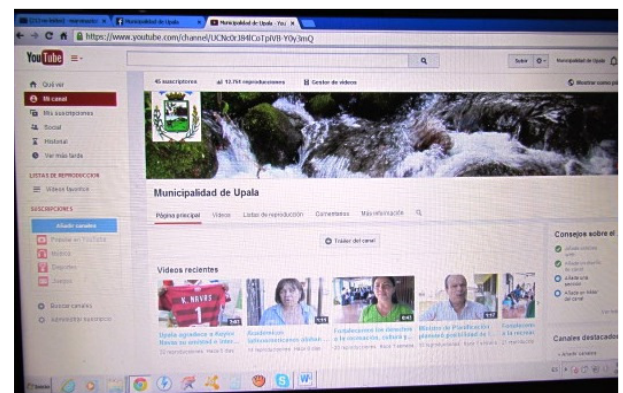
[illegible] | Municipalidad de Upala | Municipalidad de Upala - You

https://www.youtube.com/channel/UCNc0rJ84lCoTpIVB-Y0y3mQ

YouTube

Subir

Municipalidad de Upala

Qué ver
Mi canal
Mis suscripciones
Social
Historial
Ver más tarde

LISTAS DE REPRODUCCIÓN
Videos favoritos

SUSCRIPCIONES
Añadir canales
Popular en YouTube
Música
Deportes
Juegos

Buscar canales
Administrar suscripciones

45 suscriptores
12.764 reproducciones
Gestor de videos

Mostrar como pú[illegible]

Municipalidad de Upala

Página principal
Videos
Listas de reproducción
Comentarios
Más información

Tráiler del canal

Videos recientes

K. NAVAS
1

Upala agradece a Keylor Navas su amistad e inter...
22 reproducciones · Hace 1 día

Academicos latinoamericanos distin...
18 reproducciones · Hace 3 días

Fortalecemos los derechos a la recreación, cultura y...
20 reproducciones · Hace 1 semana

Ministro de Planificación planeará prioridad al C...
22 reproducciones · Hace 1 semana

Fortalecem... a la recreac...
21 reproducción

Consejos sobre el

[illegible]
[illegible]
Añadir una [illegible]
Añadir un tráiler del canal

Canales destacados
+ Añadir canales

ES